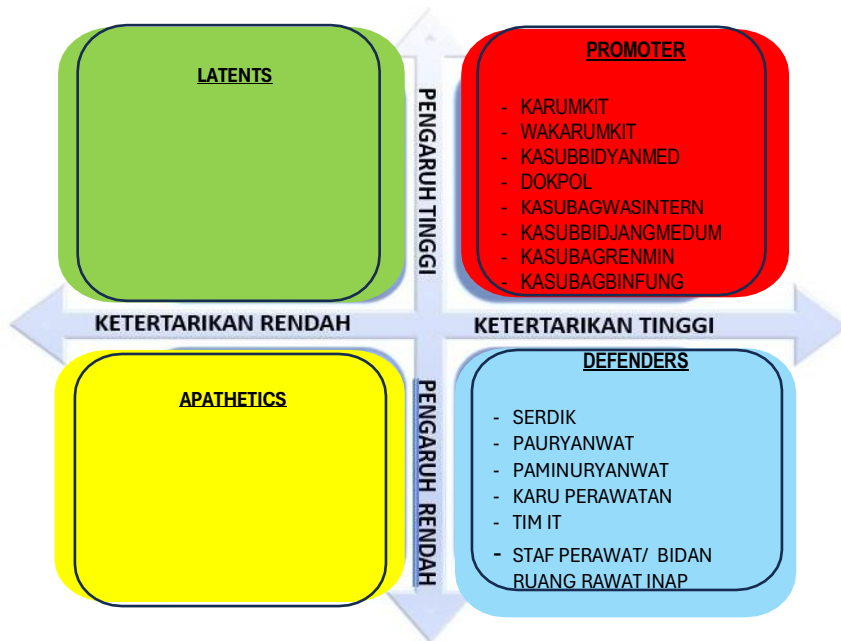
LATENTS

PENGARUH TINGGI

PROMOTER

- KARUMKIT
- WAKARUMKIT
- KASUBBIDYANMED
- DOKPOL
- KASUBAGWASINTERN
- KASUBBIDJANGMEDUM
- KASUBAGRENMIN
- KASUBAGBINFUNG

KETERTARIKAN RENDAH

KETERTARIKAN TINGGI

APATHETICS

PENGARUH RENDAH

DEFENDERS

- SERDIK
- PAURYANWAT
- PAMINURYANWAT
- KARU PERAWATAN
- TIM IT
- STAF PERAWAT/ BIDAN RUANG RAWAT INAP